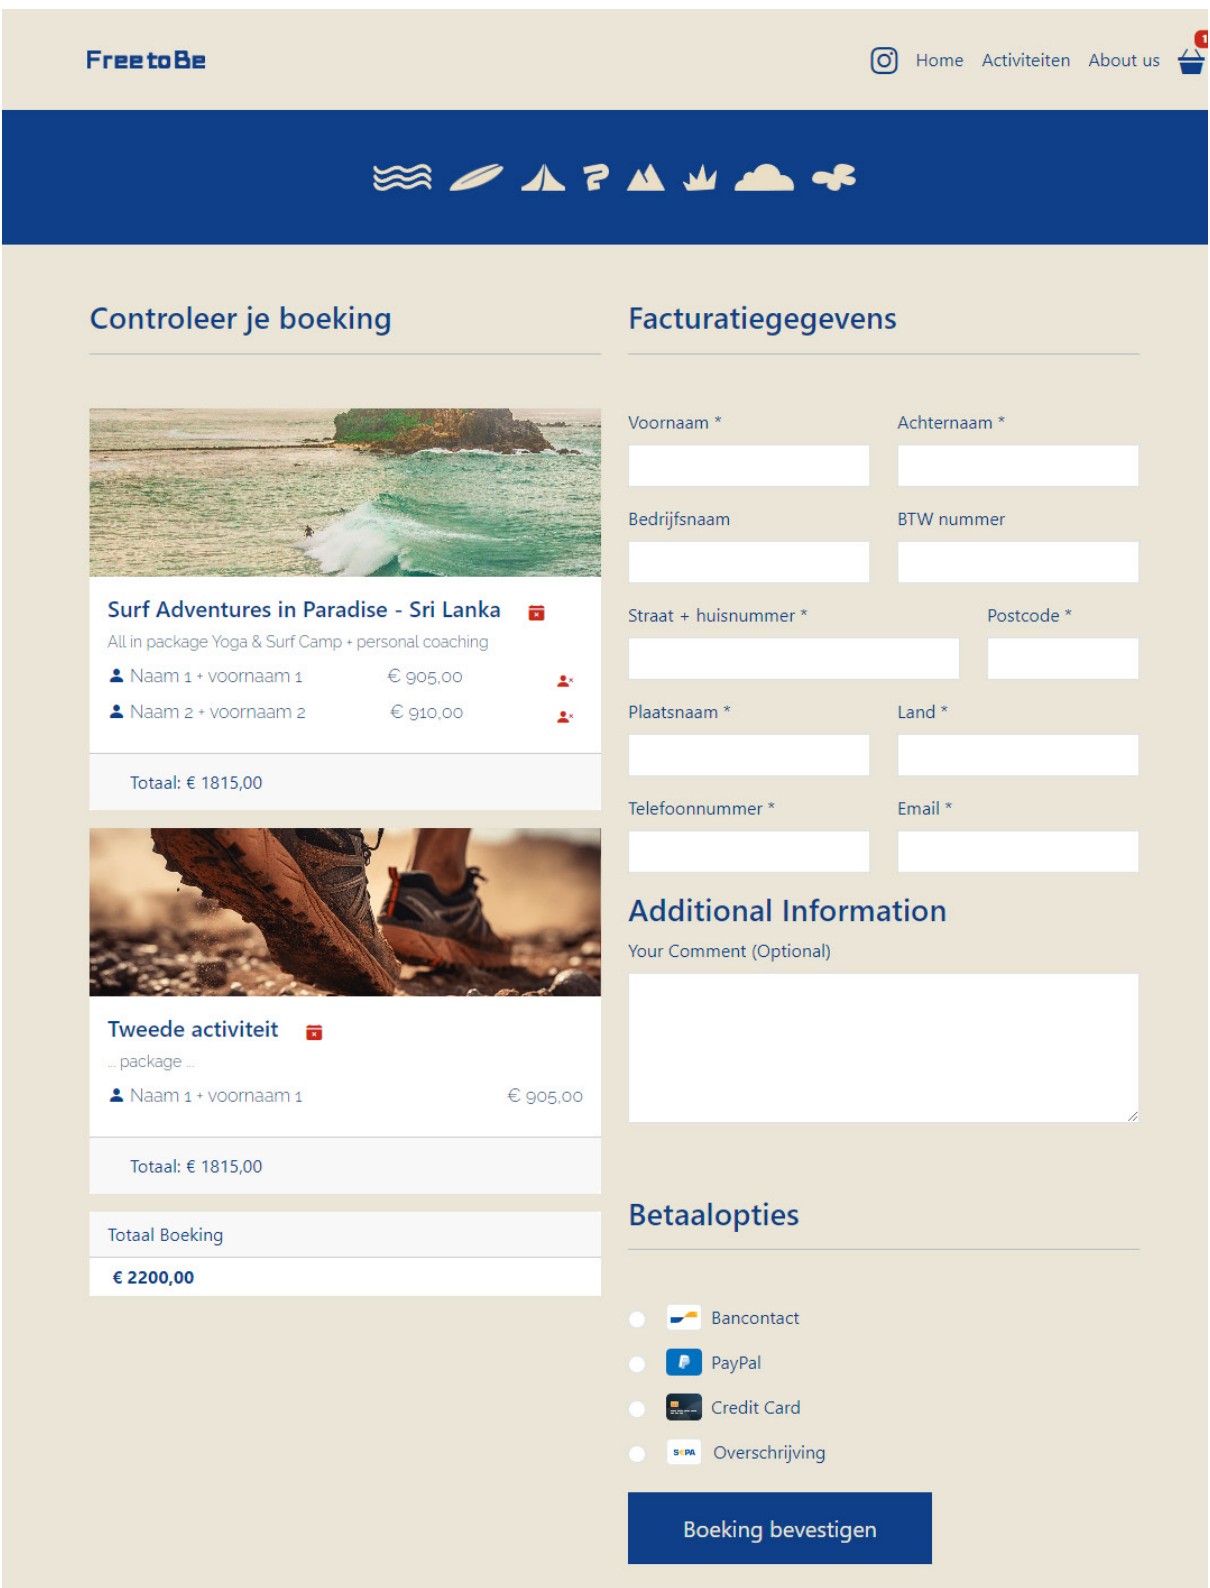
FreetoBe

Home Activiteiten About us 1

Controleer je boeking

Surf Adventures in Paradise - Sri Lanka

All in package Yoga & Surf Camp + personal coaching

Naam 1 + voornaam 1 € 905,00

Naam 2 + voornaam 2 € 910,00

Totaal: € 1815,00

Tweede activiteit

... package ...

Naam 1 + voornaam 1 € 905,00

Totaal: € 1815,00

Totaal Boeking

€ 2200,00

Facturatiegegevens

Voornaam *

Achternaam *

Bedrijfsnaam

BTW nummer

Straat + huisnummer *

Postcode *

Plaatsnaam *

Land *

Telefoonnummer *

Email *

Additional Information

Your Comment (Optional)

Betaalopties

Bancontact

PayPal

Credit Card

SEPA Overschrijving

Boeking bevestigen